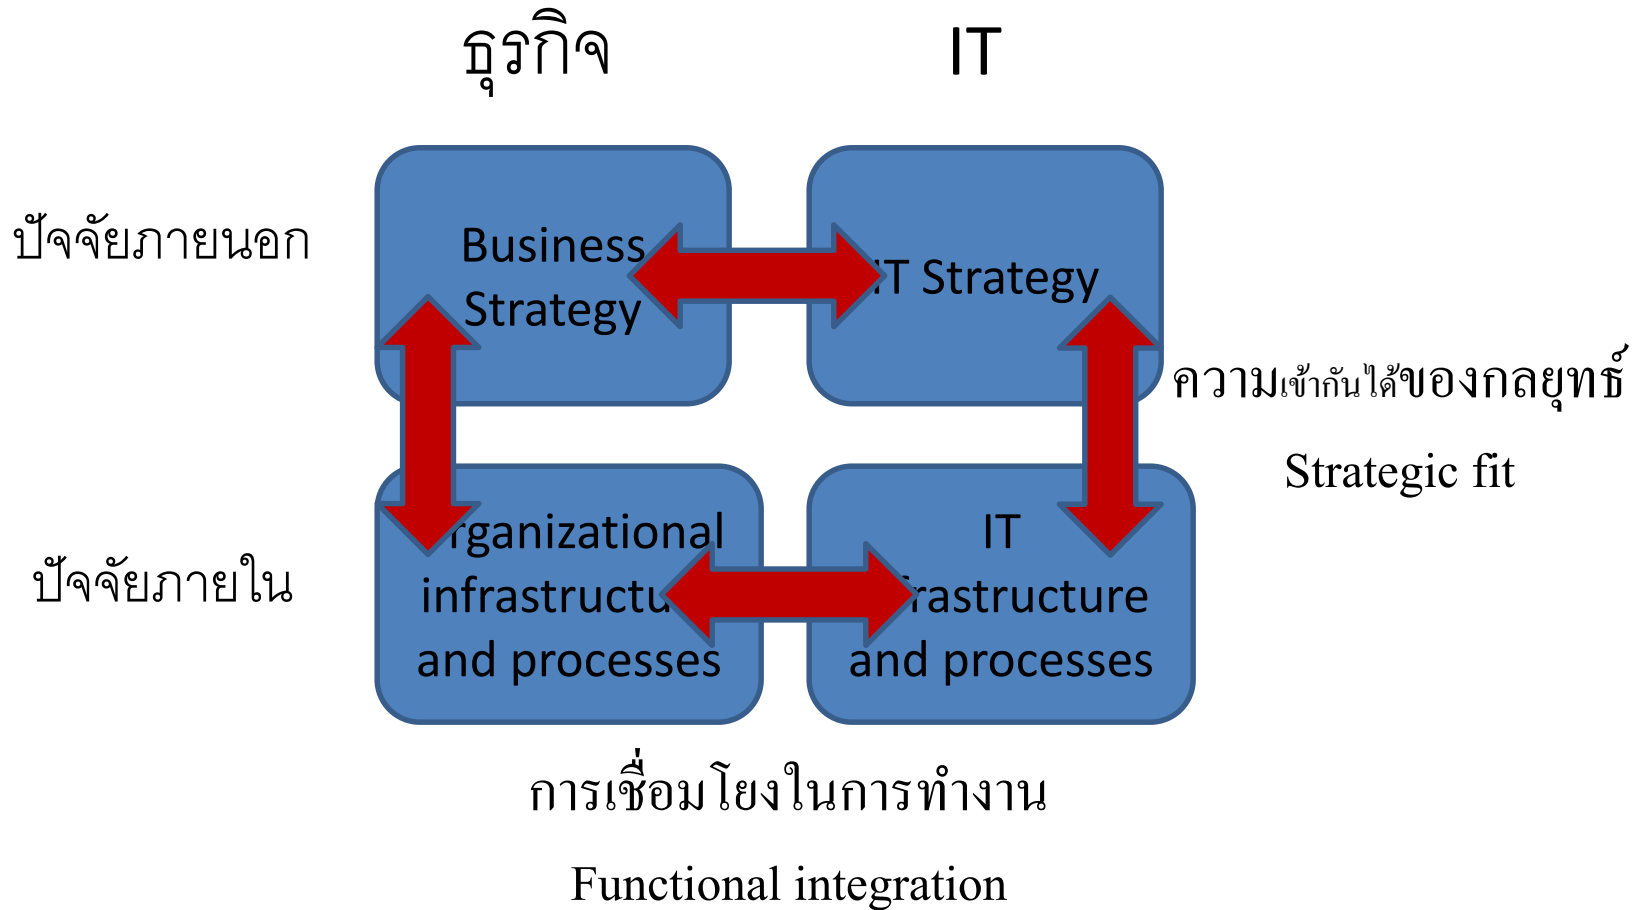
ธุรกิจ

IT

ปัจจัยภายนอก

Business Strategy

IT Strategy

ความเข้ากันได้ของกลยุทธ์

Strategic fit

ปัจจัยภายใน

rganizational infrastructu and processes

IT rastructure and processes

การเชื่อมโยงในการทำงาน

Functional integration